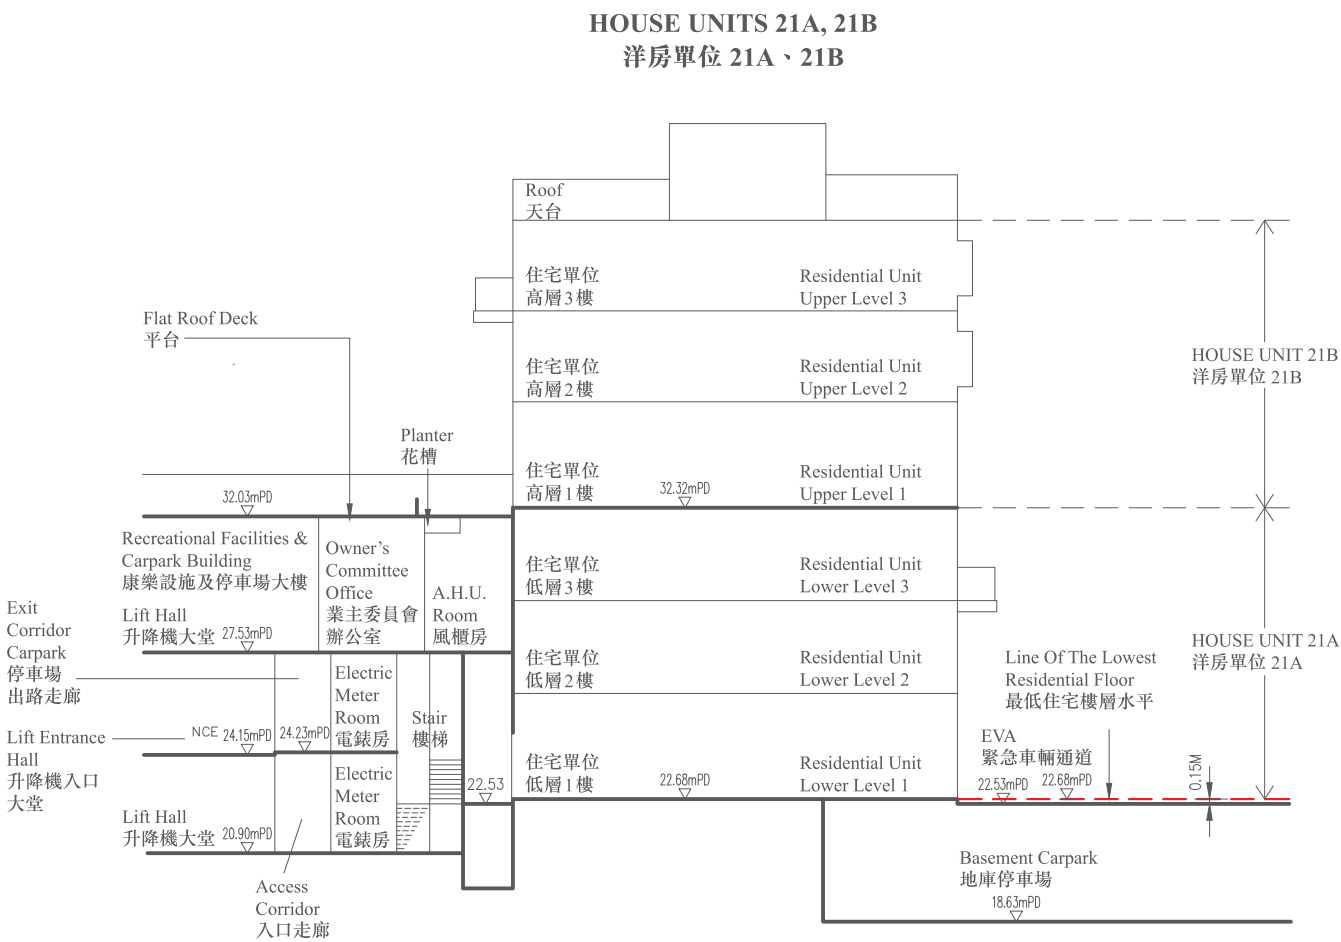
HOUSE UNITS 21A, 21B
洋房單位 21A、21B

Roof
天台

住宅單位
高層3樓

Residential Unit
Upper Level 3

住宅單位
高層2樓

Residential Unit
Upper Level 2

HOUSE UNIT 21B
洋房單位 21B

Flat Roof Deck
平台

Planter
花槽

住宅單位
高層1樓

Residential Unit
Upper Level 1

32.03mPD

32.32mPD

Recreational Facilities & Carpark Building
康樂設施及停車場大樓

Owner's Committee Office
業主委員會
辦公室

A.H.U. Room
風櫃房

住宅單位
低層3樓

Residential Unit
Lower Level 3

HOUSE UNIT 21A
洋房單位 21A

Exit Corridor Carpark
停車場
出路走廊

Lift Hall
升降機大堂 27.53mPD

住宅單位
低層2樓

Residential Unit
Lower Level 2

Line Of The Lowest Residential Floor
最低住宅樓層水平

Electric Meter Room
電錶房

Stair
樓梯

Lift Entrance Hall
升降機入口
大堂

NCE 24.15mPD

24.23mPD

EVA
緊急車輛通道

22.53

住宅單位
低層1樓

22.68mPD

Residential Unit
Lower Level 1

22.53mPD

22.68mPD

0.15M

Lift Hall
升降機大堂 20.90mPD

Electric Meter Room
電錶房

Access Corridor
入口走廊

Basement Carpark
地庫停車場

18.63mPD